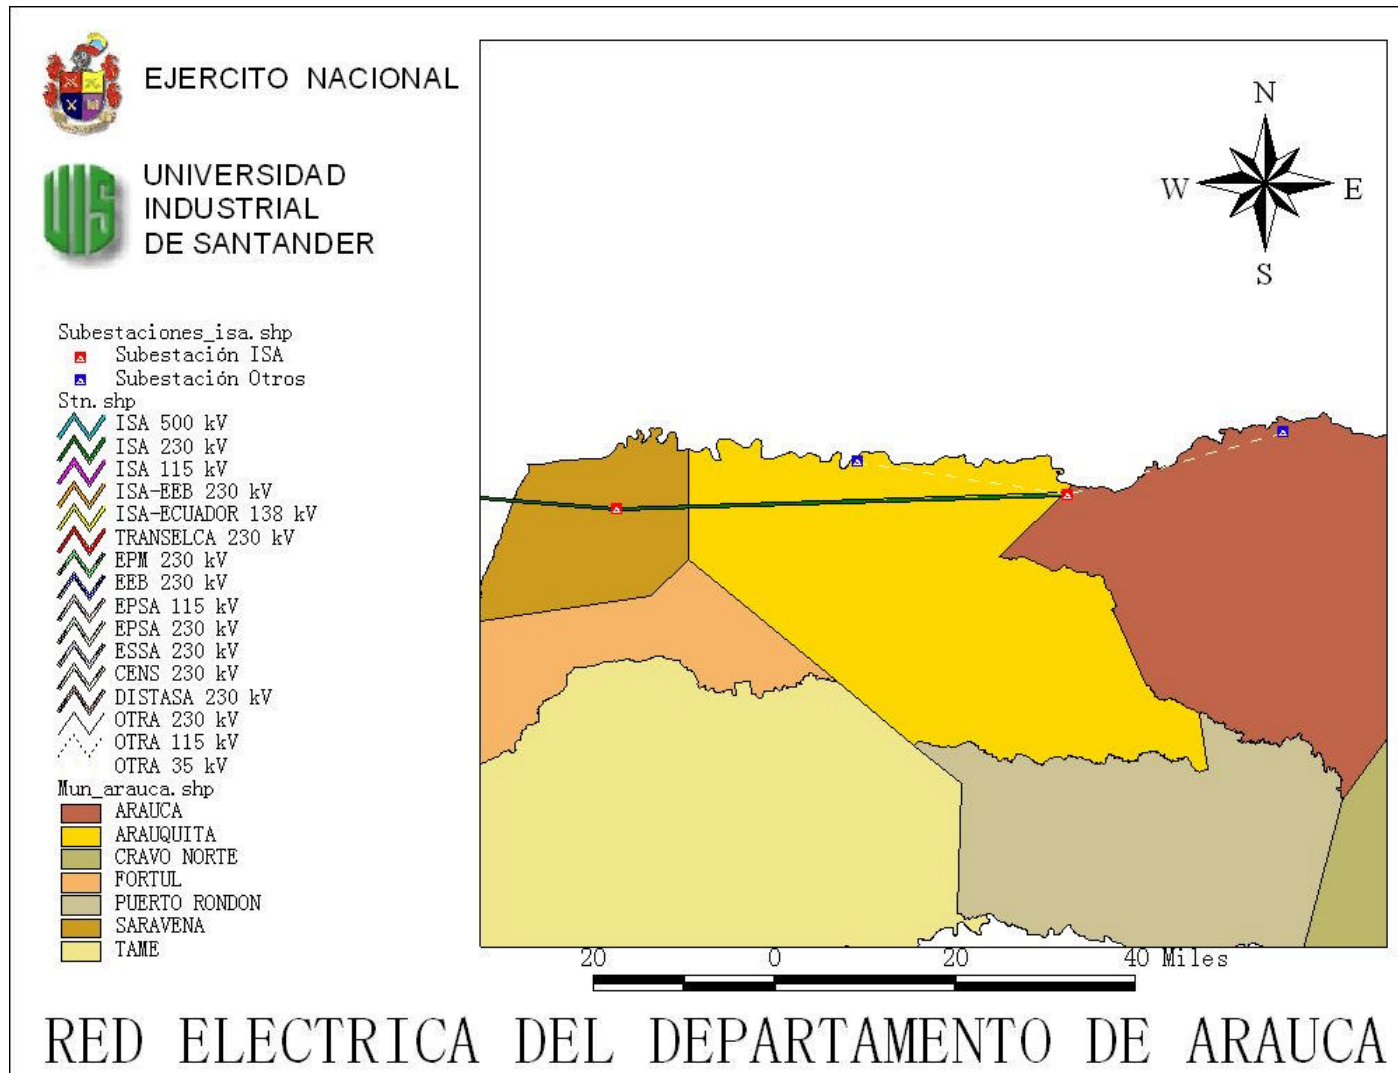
EJERCITO NACIONAL

UNIVERSIDAD INDUSTRIAL DE SANTANDER

Subestaciones_isa.shp
Subestación ISA
Subestación Otros
Stn.shp
ISA 500 kV
ISA 230 kV
ISA 115 kV
ISA-EEB 230 kV
ISA-ECUADOR 138 kV
TRANSELCA 230 kV
EPM 230 kV
EEB 230 kV
EPSA 115 kV
EPSA 230 kV
ESSA 230 kV
CENS 230 kV
DISTASA 230 kV
OTRA 230 kV
OTRA 115 kV
OTRA 35 kV
Mun_arauca.shp
ARAUCA
ARAUQUITA
CRAVO NORTE
FORTUL
PUERTO RONDON
SARAVENA
TAME

N
W
E
S

20 0 20 40 Miles

RED ELECTRICA DEL DEPARTAMENTO DE ARAUCA